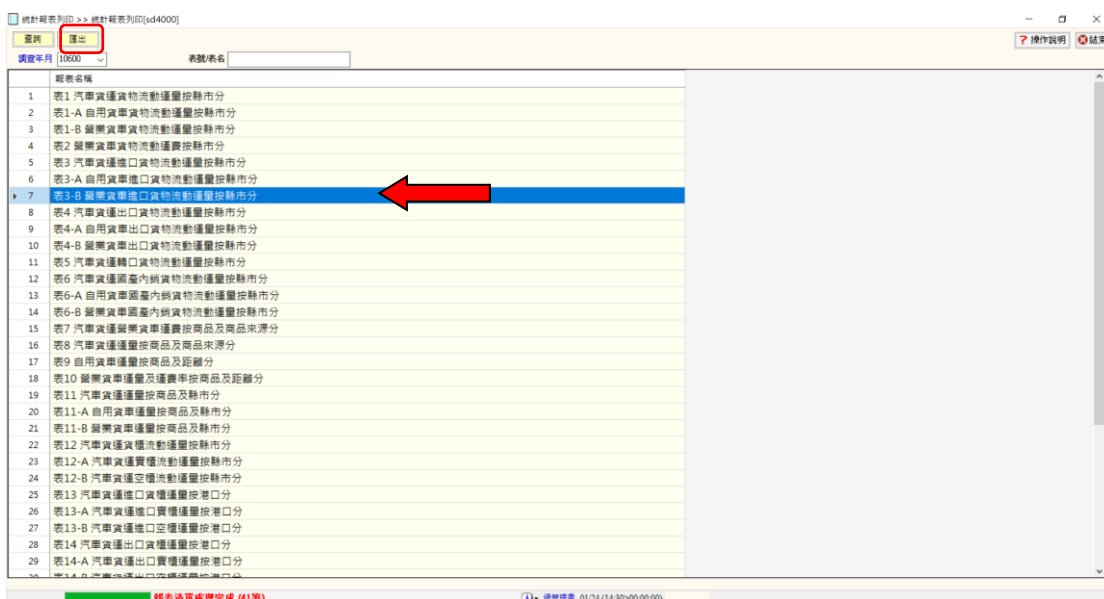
統計報表列印 >> 統計報表列印[sd4000]

查詢 匯出

?操作說明 ⊗結束

調查年月 10600 表號/表名

| | 報表名稱 |
|---|---|
| 1 | 表1 汽車貨運貨物流動運量按縣市分 |
| 2 | 表1-A 自用貨車貨物流動運量按縣市分 |
| 3 | 表1-B 營業貨車貨物流動運量按縣市分 |
| 4 | 表2 營業貨車貨物流動運費按縣市分 |
| 5 | 表3 汽車貨運進口貨物流動運量按縣市分 |
| 6 | 表3-A 自用貨車進口貨物流動運量按縣市分 |
| 7 | 表3-B 營業貨車進口貨物流動運量按縣市分 |
| 8 | 表4 汽車貨運出口貨物流動運量按縣市分 |
| 9 | 表4-A 自用貨車出口貨物流動運量按縣市分 |
| 10 | 表4-B 營業貨車出口貨物流動運量按縣市分 |
| 11 | 表5 汽車貨運轉口貨物流動運量按縣市分 |
| 12 | 表6 汽車貨運國產內銷貨物流動運量按縣市分 |
| 13 | 表6-A 自用貨車國產內銷貨物流動運量按縣市分 |
| 14 | 表6-B 營業貨車國產內銷貨物流動運量按縣市分 |
| 15 | 表7 汽車貨運營業貨車運費按商品及商品來源分 |
| 16 | 表8 汽車貨運運量按商品及商品來源分 |
| 17 | 表9 自用貨車運量按商品及距離分 |
| 18 | 表10 營業貨車運量及運費率按商品及距離分 |
| 19 | 表11 汽車貨運運量按商品及縣市分 |
| 20 | 表11-A 自用貨車運量按商品及縣市分 |
| 21 | 表11-B 營業貨車運量按商品及縣市分 |
| 22 | 表12 汽車貨運貨櫃流動運量按縣市分 |
| 23 | 表12-A 汽車貨運實櫃流動運量按縣市分 |
| 24 | 表12-B 汽車貨運空櫃流動運量按縣市分 |
| 25 | 表13 汽車貨運進口貨櫃運量按港口分 |
| 26 | 表13-A 汽車貨運進口實櫃運量按港口分 |
| 27 | 表13-B 汽車貨運進口空櫃運量按港口分 |
| 28 | 表14 汽車貨運出口貨櫃運量按港口分 |
| 29 | 表14-A 汽車貨運出口實櫃運量按港口分 |
| 30 | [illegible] |

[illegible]